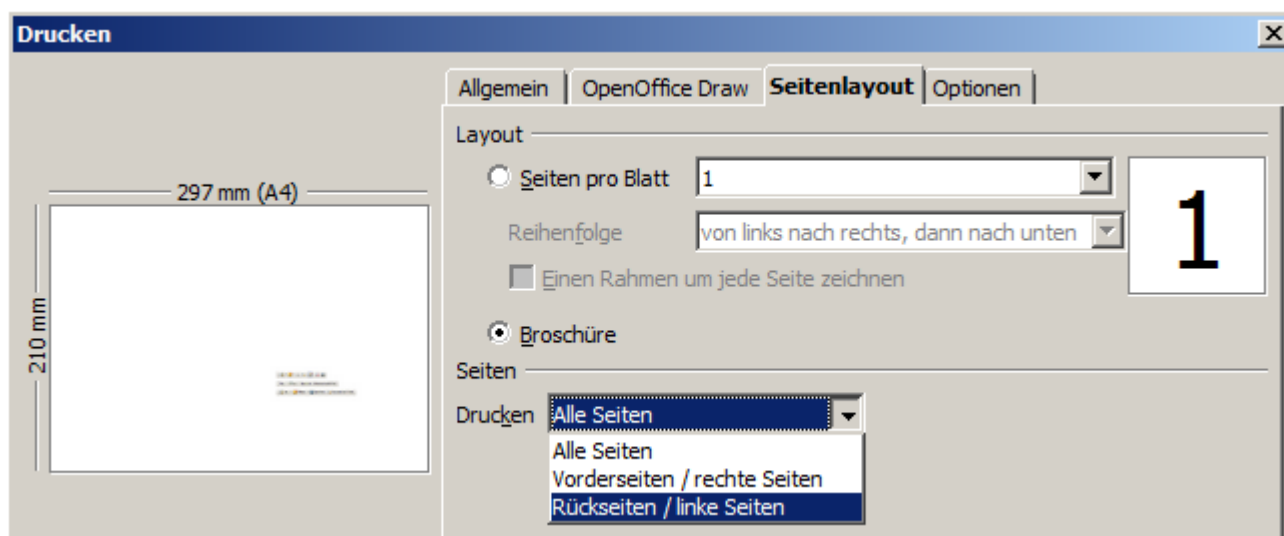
Drucken

297 mm (A4)

210 mm

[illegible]

Allgemein | OpenOffice Draw | Seitenlayout | Optionen

Layout

Seiten pro Blatt 1

Reihenfolge von links nach rechts, dann nach unten

Einen Rahmen um jede Seite zeichnen

1

Broschüre

Seiten

Drucken Alle Seiten

Alle Seiten
Vorderseiten / rechte Seiten
Rückseiten / linke Seiten